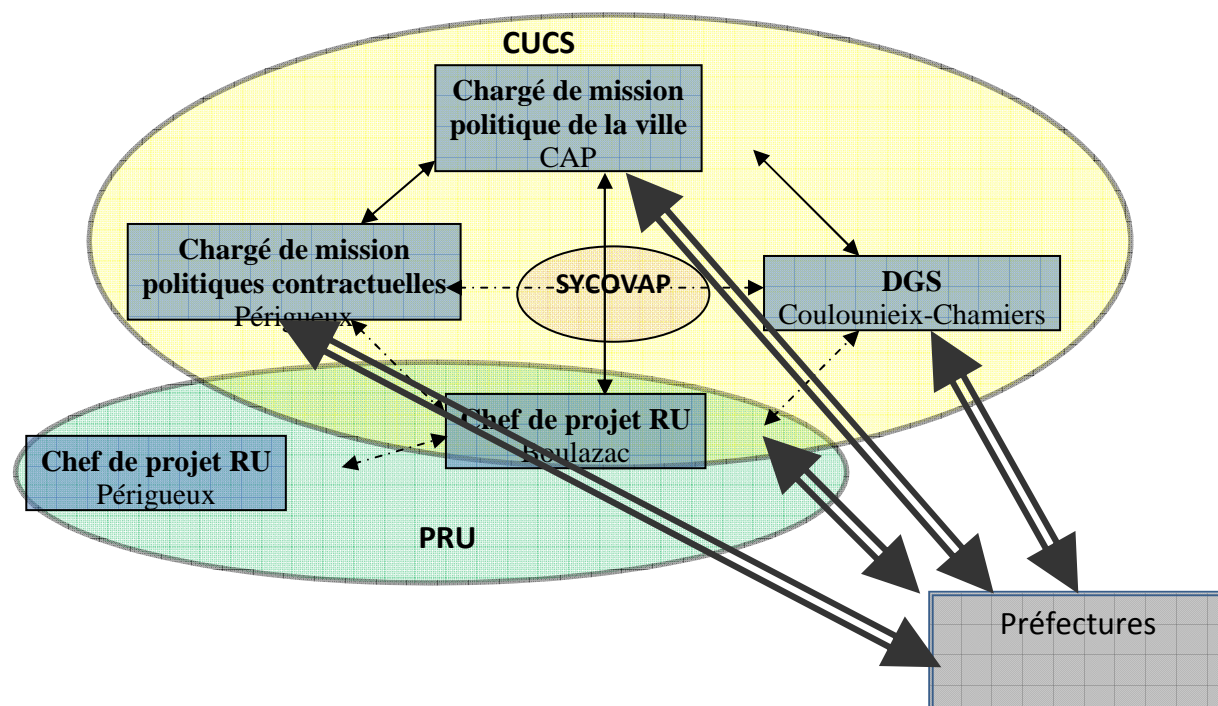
CUCS

Chargé de mission politique de la ville
CAP

Chargé de mission politiques contractuelles
Périgueux

SYCOVAP

DGS
Coulounieix-Chamiers

Chef de projet RU
Boulazac

Chef de projet RU
Périgueux

PRU

Préfectures